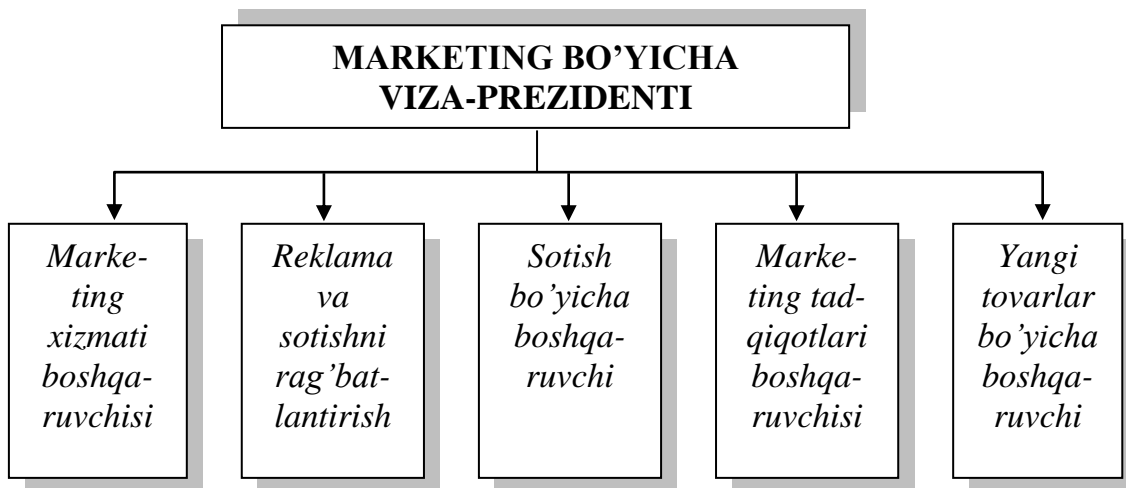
MARKETING BO’YICHA VIZA-PREZIDENTI

Marketing xizmati boshqaruvchisi

Reklama va sotishni rag’batlantirish

Sotish bo’yicha boshqaruvchi

Marketing tadqiqotlari boshqaruvchisi

Yangi tovarlar bo’yicha boshqaruvchi